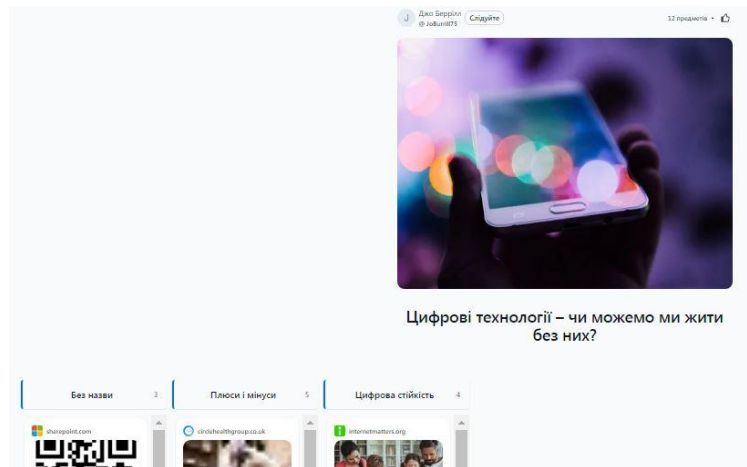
J Джо Берріл
@JoBurrill75
Слідуйте

12 предметів

Цифрові технології – чи можемо ми жити без них?

Без назви 3

Плюси і мінуси 5

Цифрова стійкість 4

sharepoint.com

circlehealthgroup.co.uk

internetmatters.org